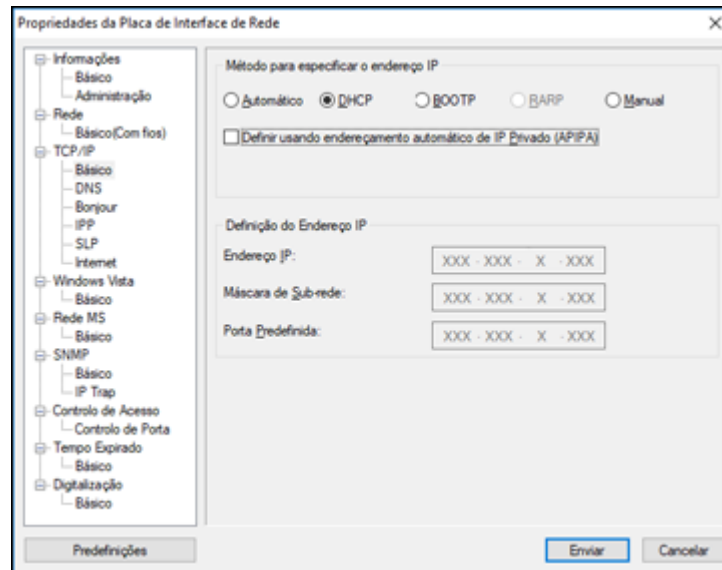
Propriedades da Placa de Interface de Rede

Informações
Básico
Administração
Rede
Básico(Com fios)
TCP/IP
Básico
DNS
Bonjour
IPP
SLP
Internet
Windows Vista
Básico
Rede MS
Básico
SNMP
Básico
IP Trap
Controlo de Acesso
Controlo de Porta
Tempo Expirado
Básico
Digitalização
Básico

Método para especificar o endereço IP
Automático
DHCP
BOOTP
RARP
Manual
Definir usando endereçamento automático de IP Privado (APIPA)

Definição do Endereço IP
Endereço IP: XXX · XXX · X · XXX
Máscara de Sub-rede: XXX · XXX · X · XXX
Porta Predefinida: XXX · XXX · X · XXX

Predefinições
Enviar
Cancelar